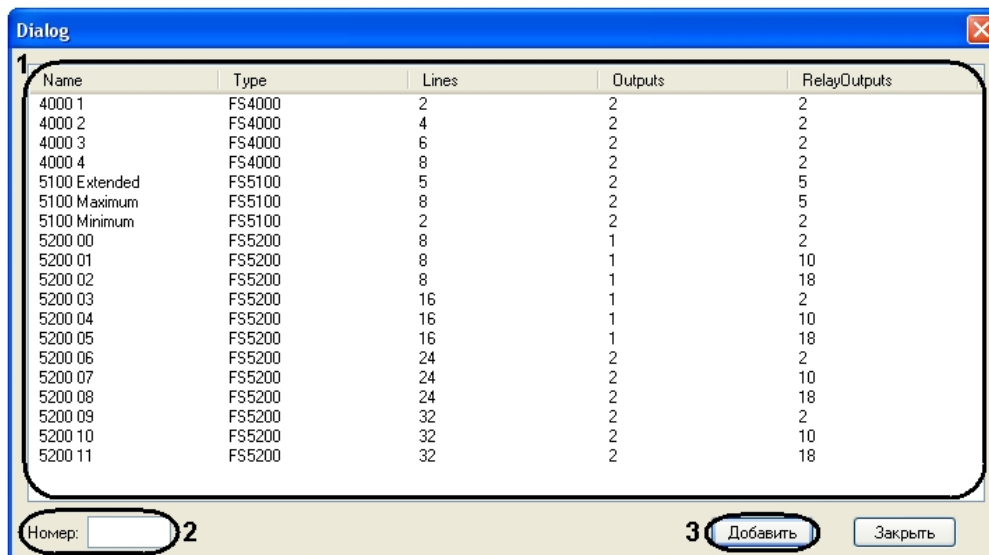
Dialog

1

| Name | Type | Lines | Outputs | RelayOutputs |
|---|---|---|---|---|
| 4000 1 | FS4000 | 2 | 2 | 2 |
| 4000 2 | FS4000 | 4 | 2 | 2 |
| 4000 3 | FS4000 | 6 | 2 | 2 |
| 4000 4 | FS4000 | 8 | 2 | 2 |
| 5100 Extended | FS5100 | 5 | 2 | 5 |
| 5100 Maximum | FS5100 | 8 | 2 | 5 |
| 5100 Minimum | FS5100 | 2 | 2 | 2 |
| 5200 00 | FS5200 | 8 | 1 | 2 |
| 5200 01 | FS5200 | 8 | 1 | 10 |
| 5200 02 | FS5200 | 8 | 1 | 18 |
| 5200 03 | FS5200 | 16 | 1 | 2 |
| 5200 04 | FS5200 | 16 | 1 | 10 |
| 5200 05 | FS5200 | 16 | 1 | 18 |
| 5200 06 | FS5200 | 24 | 2 | 2 |
| 5200 07 | FS5200 | 24 | 2 | 10 |
| 5200 08 | FS5200 | 24 | 2 | 18 |
| 5200 09 | FS5200 | 32 | 2 | 2 |
| 5200 10 | FS5200 | 32 | 2 | 10 |
| 5200 11 | FS5200 | 32 | 2 | 18 |

Номер: 2

3 Добавить Закрыть